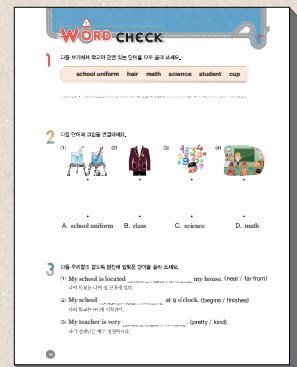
WORD CHECK

1 다음 보기에서 학교와 관련 있는 단어를 모두 골라 쓰세요.

school uniform hair math science student cup

2 다음 단어와 그림을 연결하세요.

(1) (2) (3) (4)

A. school uniform B. class C. science D. math

3 다음 우리말과 같도록 괄호에 알맞은 단어를 골라 쓰세요.

(1) My school is located ________ my house. (near / far from)
내 학교는 나의 집 근처에 있다.

(2) My school ________ at 9 o'clock. (begins / finishes)
나의 학교는 9시에 시작한다.

(3) My teacher is very ________. (pretty / kind)
내 선생님은 매우 친절하다.

16